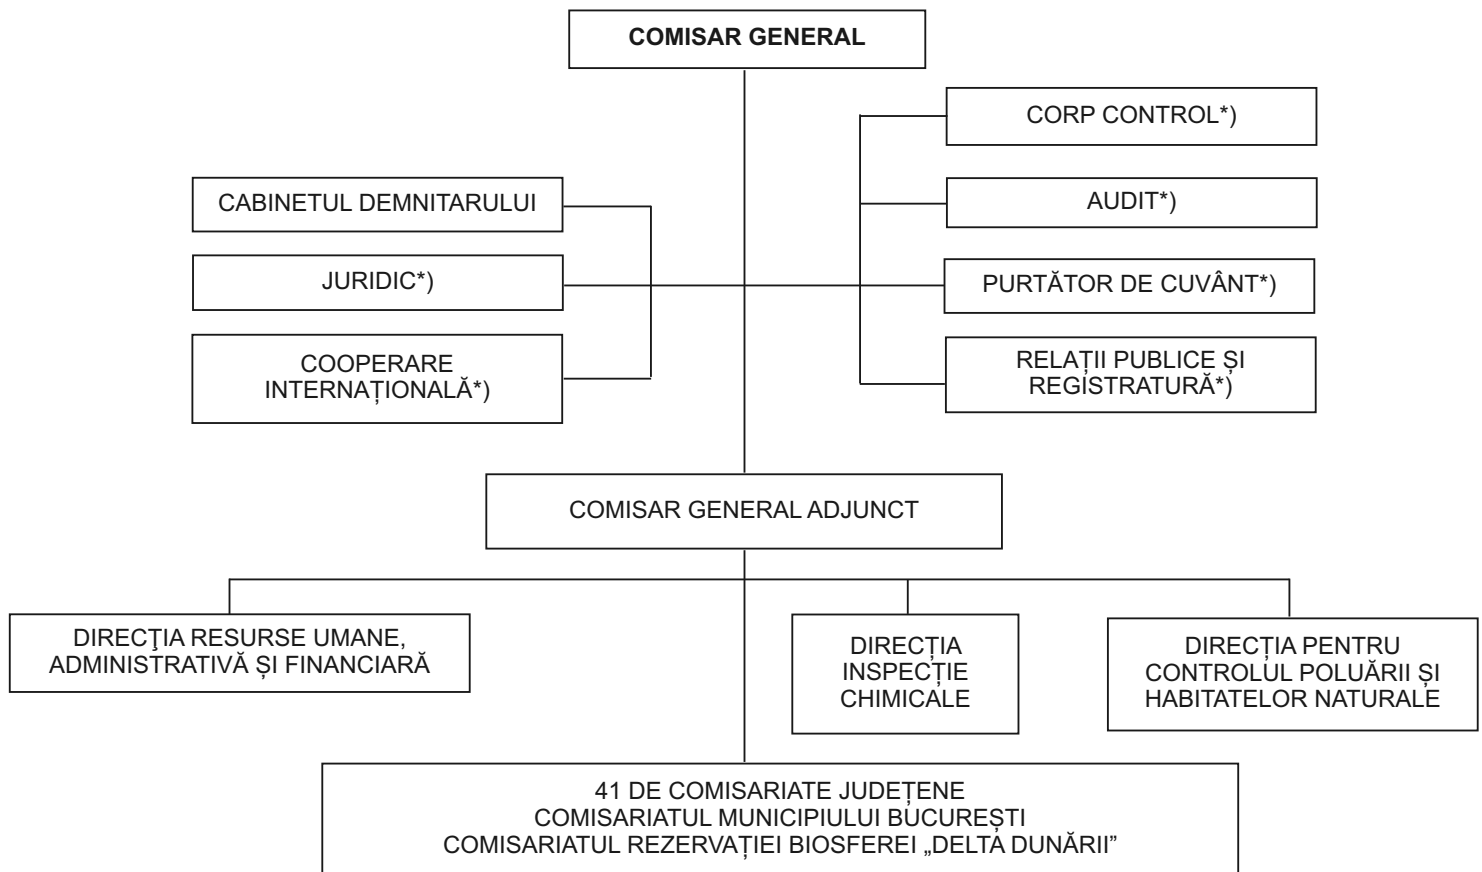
COMISAR GENERAL

CABINETUL DEMNITARULUI

JURIDIC*)

COOPERARE INTERNAȚIONALĂ*)

CORP CONTROL*)

AUDIT*)

PURTĂTOR DE CUVÂNT*)

RELAȚII PUBLICE ȘI REGISTRATURĂ*)

COMISAR GENERAL ADJUNCT

DIRECŢIA RESURSE UMANE, ADMINISTRATIVĂ ȘI FINANCIARĂ

DIRECȚIA INSPECȚIE CHIMICALE

DIRECȚIA PENTRU CONTROLUL POLUĂRII ȘI HABITATELOR NATURALE

41 DE COMISARIATE JUDEȚENE
COMISARIATUL MUNICIPIULUI BUCUREȘTI
COMISARIATUL REZERVAȚIEI BIOSFEREI „DELTA DUNĂRII"